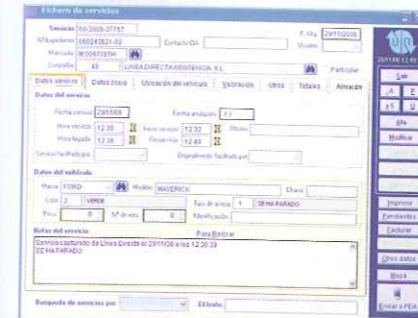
Fichero de servicios

Servicio 00-2006-37757
Nº expediente 060243621-02
Matrícula M0007769N
Compañía 48 LINEA DIRECTA ASISTENCIA S.L.
F. Alta 29/11/2006
Contacto Cia.
Usuario
Particular

Datos servicio | Datos otros | Ubicación del vehículo | Valoración | Otros | Totales | Almacén

Datos del servicio
Fecha servicio 29/11/06
Forma anulación
Hora servicio 12:30
Inicio servicio 12:32
Obsev.
Hora llegada 12:36
Fin servicio 12:49
Servicio facilitado por
Originalmente facilitado por

Datos del vehículo
Marca FORD
Modelo MAVERICK
Chasis
Color 2 VERDE
Tipo de avería 1 SE HA PARADO
Peso 0
Nº de ejes 0
Identificación

Notas del servicio
Para Revisar
Servicio capturado de Línea Directa el 29/11/06 a las 12:30:39
SE HA PARADO

Búsqueda de servicios por
El texto

29/11/06 12:4
Salir
Alta
Modificar
Imprimir
Pendientes
Facturar
Otros datos
Buscar
Enviar a PDA